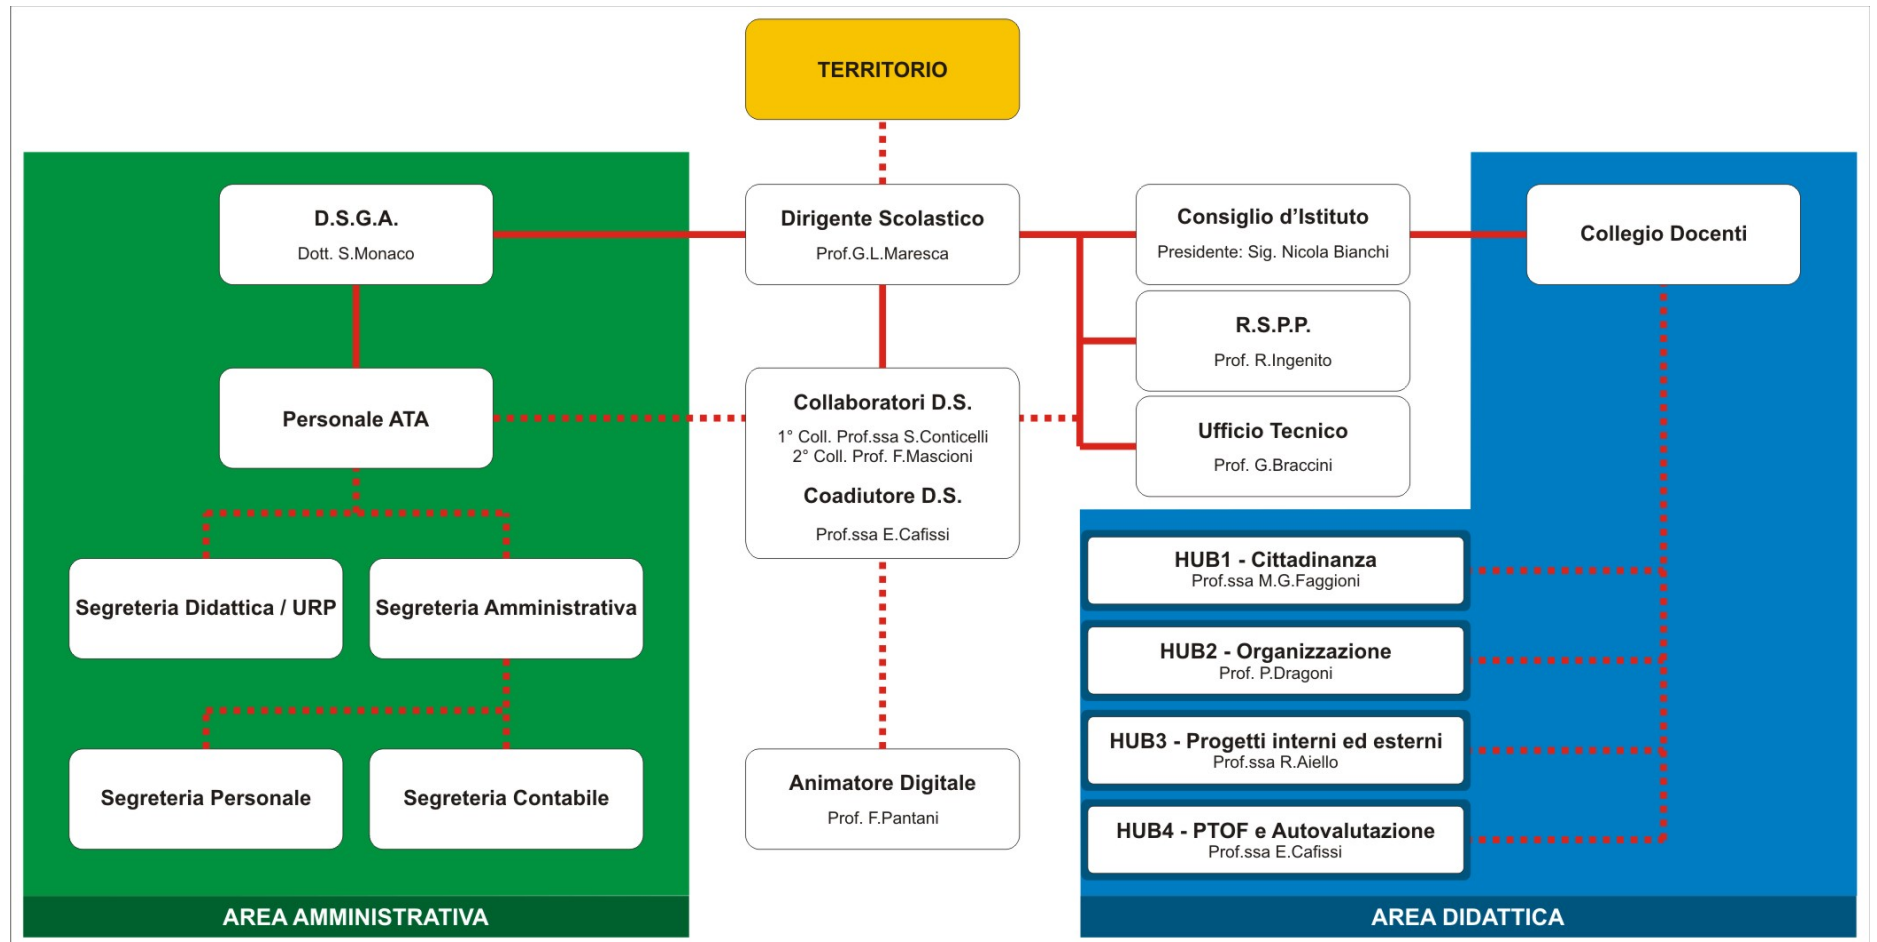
TERRITORIO

D.S.G.A.
Dott. S.Monaco

Dirigente Scolastico
Prof.G.L.Maresca

Consiglio d'Istituto
Presidente: Sig. Nicola Bianchi

Collegio Docenti

R.S.P.P.
Prof. R.Ingenito

Personale ATA

Collaboratori D.S.
1° Coll. Prof.ssa S.Conticelli
2° Coll. Prof. F.Mascioni

Coadiutore D.S.
Prof.ssa E.Cafissi

Ufficio Tecnico
Prof. G.Braccini

HUB1 - Cittadinanza
Prof.ssa M.G.Faggioni

Segreteria Didattica / URP

Segreteria Amministrativa

HUB2 - Organizzazione
Prof. P.Dragoni

HUB3 - Progetti interni ed esterni
Prof.ssa R.Aiello

Segreteria Personale

Segreteria Contabile

Animatore Digitale
Prof. F.Pantani

HUB4 - PTOF e Autovalutazione
Prof.ssa E.Cafissi

AREA AMMINISTRATIVA

AREA DIDATTICA